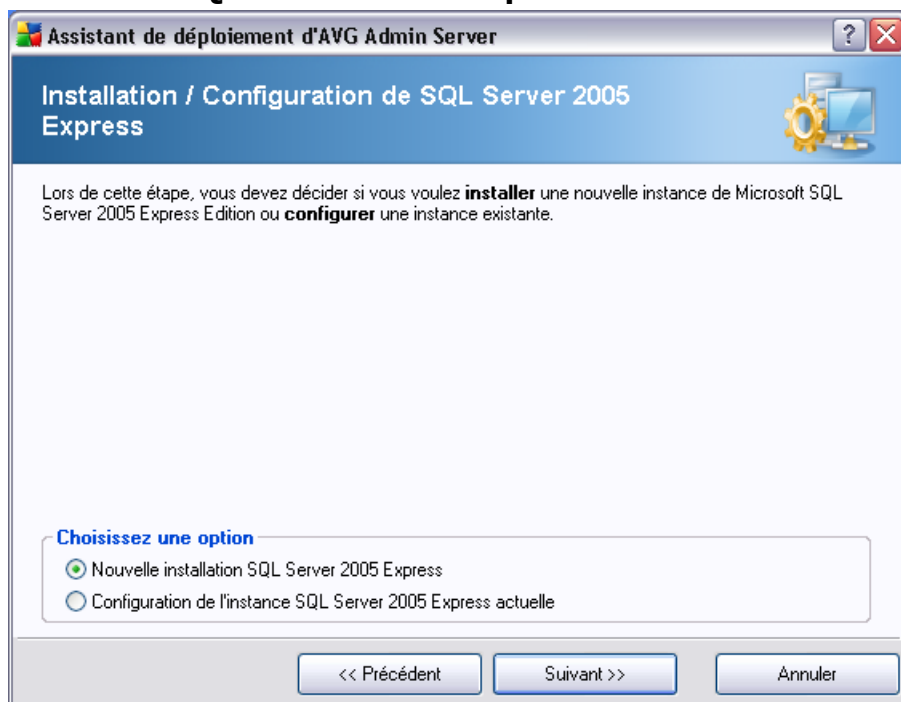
Assistant de déploiement d'AVG Admin Server

?

Installation / Configuration de SQL Server 2005 Express

Lors de cette étape, vous devez décider si vous voulez **installer** une nouvelle instance de Microsoft SQL Server 2005 Express Edition ou **configurer** une instance existante.

Choisissez une option

Nouvelle installation SQL Server 2005 Express

Configuration de l'instance SQL Server 2005 Express actuelle

<< Précédent

Suivant >>

Annuler